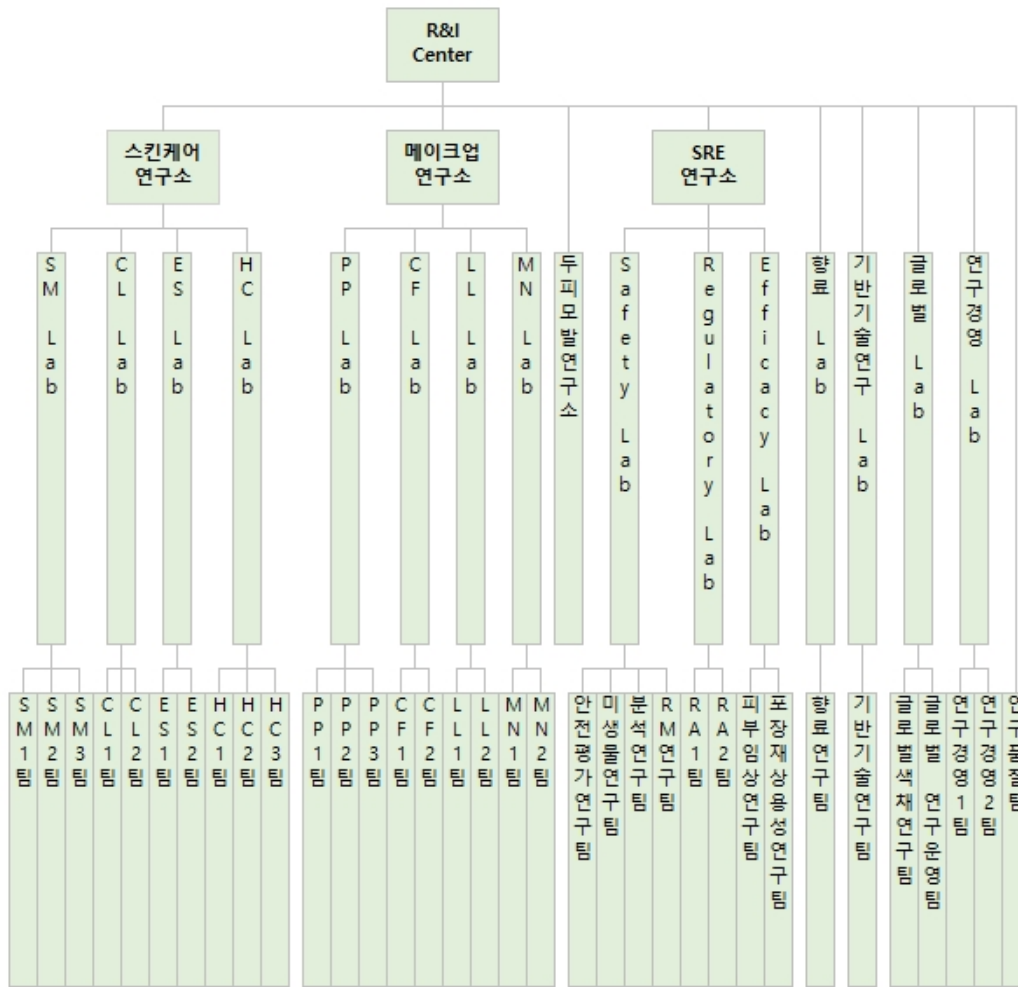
R&I Center

스킨케어 연구소

메이크업 연구소

SRE 연구소

SM Lab

CL Lab

ES Lab

HC Lab

PP Lab

CF Lab

LL Lab

MN Lab

두피모발연구소

Safety Lab

Regulatory Lab

Efficacy Lab

향료 Lab

기반기술연구 Lab

글로벌 Lab

연구경영 Lab

SM1팀

SM2팀

SM3팀

CL1팀

CL2팀

ES1팀

ES2팀

HC1팀

HC2팀

HC3팀

PP1팀

PP2팀

PP3팀

CF1팀

CF2팀

LL1팀

LL2팀

MN1팀

MN2팀

안전평가연구팀

미생물연구팀

분석연구팀

RM연구팀

RA1팀

RA2팀

피부임상연구팀

포장재상용성연구팀

향료연구팀

기반기술연구팀

글로벌색채연구팀

글로벌 연구운영팀

연구경영1팀

연구경영2팀

안구품질팀